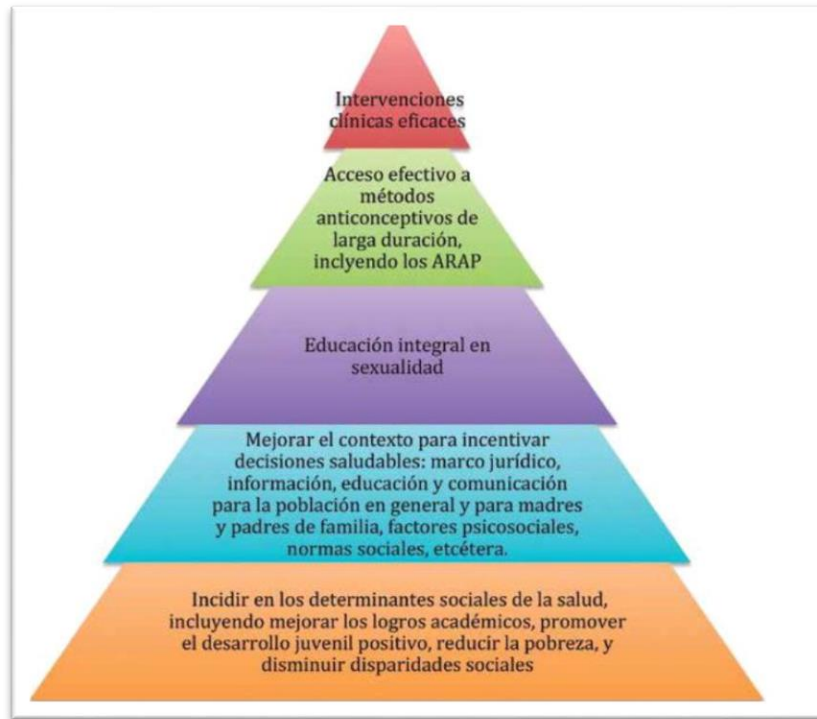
Intervenciones clínicas eficaces

Acceso efectivo a métodos anticonceptivos de larga duración, inclyendo los ARAP

Educación integral en sexualidad

Mejorar el contexto para incentivar decisiones saludables: marco jurídico, información, educación y comunicación para la población en general y para madres y padres de familia, factores psicosociales, normas sociales, etcétera.

Incidir en los determinantes sociales de la salud, incluyendo mejorar los logros académicos, promover el desarrollo juvenil positivo, reducir la pobreza, y disminuir disparidades sociales